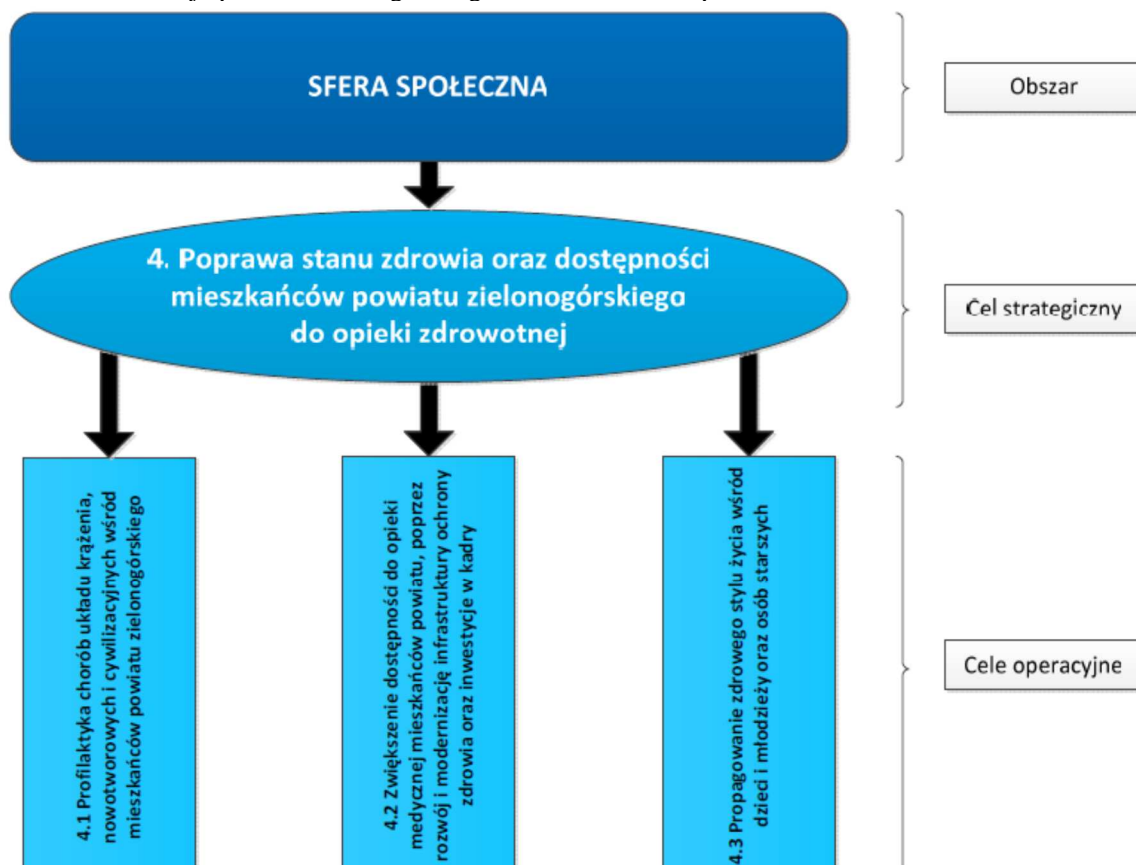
SFERA SPOŁECZNA

Obszar

4. Poprawa stanu zdrowia oraz dostępności mieszkańców powiatu zielonogórskiego do opieki zdrowotnej

Cel strategiczny

4.1 Profilaktyka chorób układu krążenia, nowotworowych i cywilizacyjnych wśród mieszkańców powiatu zielonogórskiego

4.2 Zwiększenie dostępności do opieki medycznej mieszkańców powiatu, poprzez rozwój i modernizację infrastruktury ochrony zdrowia oraz inwestycje w kadry

4.3 Propagowanie zdrowego stylu życia wśród dzieci i młodzieży oraz osób starszych

Cele operacyjne